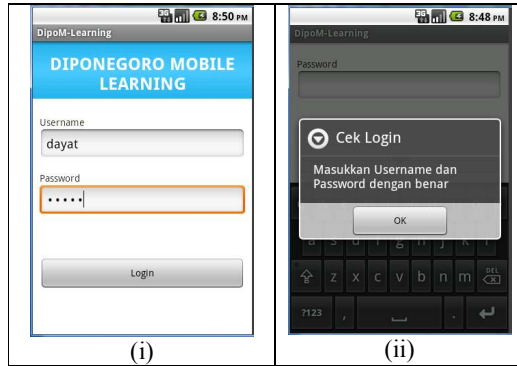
8:50 PM
DipoM-Learning
DIPONEGORO MOBILE LEARNING
Username
dayat
Password
•••••
Login
(i)

8:48 PM
DipoM-Learning
Password
Cek Login
Masukkan Username dan Password dengan benar
OK
a s d f g h j k l
z x c v b n m DEL
?123 ,
(ii)